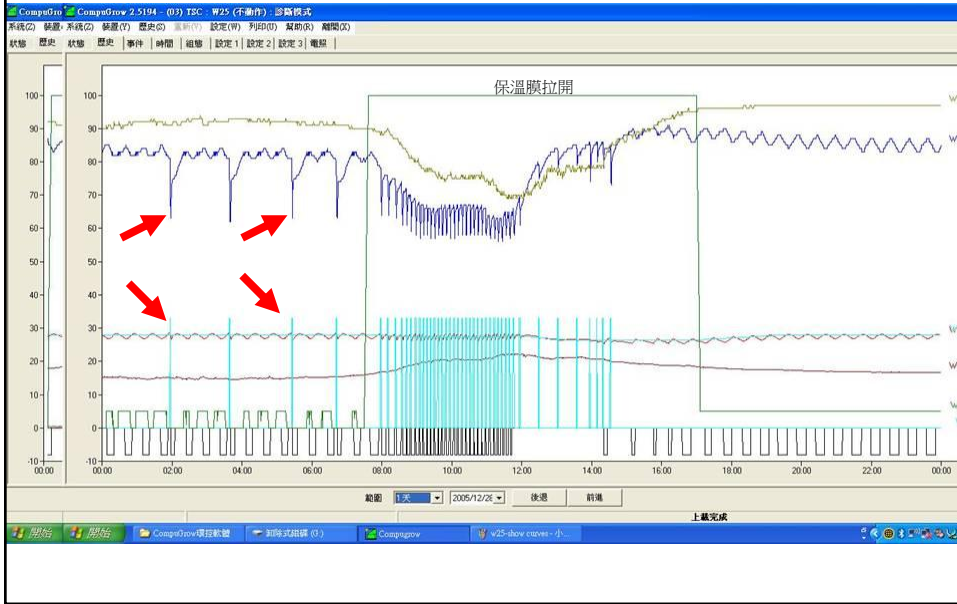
CompuGro CompuGrow 2.5194 - (03) TSC : W25 (不動作) : 診斷模式

系統(Z) 裝置 系統(Z) 裝置(Y) 歷史(S) 重新(V) 設定(W) 列印(U) 幫助(R) 離開(X)

狀態 歷史 狀態 歷史 事件 時間 組態 設定 1 設定 2 設定 3 電腦

保溫膜拉開

100
90
80
70
60
50
40
30
20
10
0
-10

100
90
80
70
60
50
40
30
20
10
0
-10

00:00

00:00 02:00 04:00 06:00 08:00 10:00 12:00 14:00 16:00 18:00 20:00 22:00 00:00

W
W
W
W
W

範圍 1天 2005/12/28 後退 前進

上載完成

開始 開始 CompuGrow環控軟體 卸除式磁碟 (G:) Compugrow w25-show curves - 小...